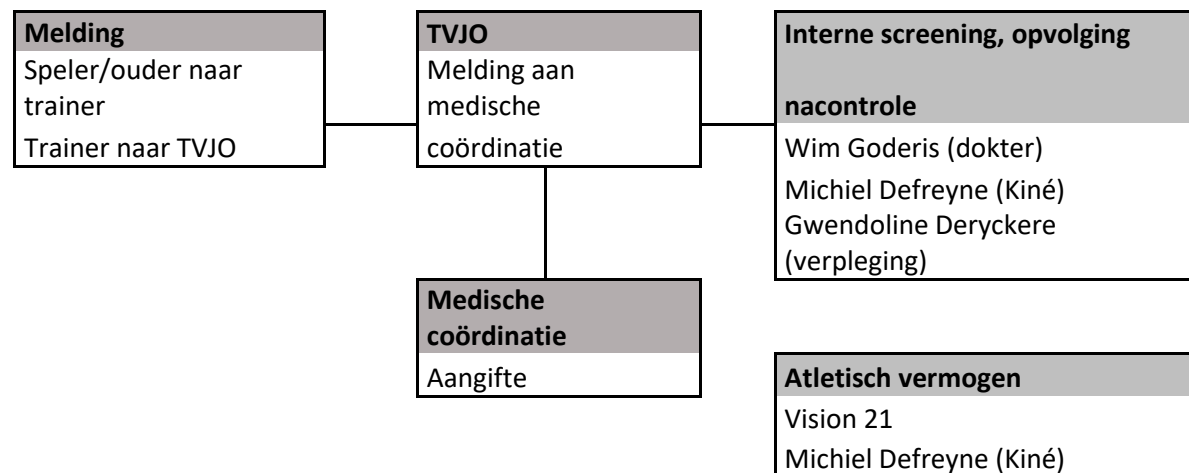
Melding
Speler/ouder naar trainer
Trainer naar TVJO

TVJO
Melding aan medische coördinatie

Interne screening, opvolging

nacontrole
Wim Goderis (dokter)
Michiel Defreyne (Kiné)
Gwendoline Deryckere (verpleging)

Medische coördinatie
Aangifte

Atletisch vermogen
Vision 21
Michiel Defreyne (Kiné)